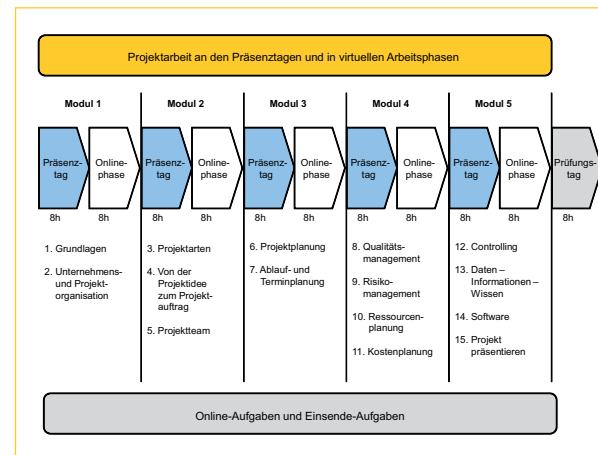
Projektarbeit an den Präsenztagen und in virtuellen Arbeitsphasen

Modul 1

Präsenztag

Onlinephase

8h 8h

1. Grundlagen

2. Unternehmens- und Projektorganisation

Modul 2

Präsenztag

Onlinephase

8h 8h

3. Projektarten

4. Von der Projektidee zum Projektauftrag

5. Projektteam

Modul 3

Präsenztag

Onlinephase

8h 8h

6. Projektplanung

7. Ablauf- und Terminplanung

Modul 4

Präsenztag

Onlinephase

8h 8h

8. Qualitätsmanagement

9. Risikomanagement

10. Ressourcenplanung

11. Kostenplanung

Modul 5

Präsenztag

Onlinephase

8h 8h

12. Controlling

13. Daten – Informationen – Wissen

14. Software

15. Projekt präsentieren

Prüfungstag

8h

Online-Aufgaben und Einsende-Aufgaben